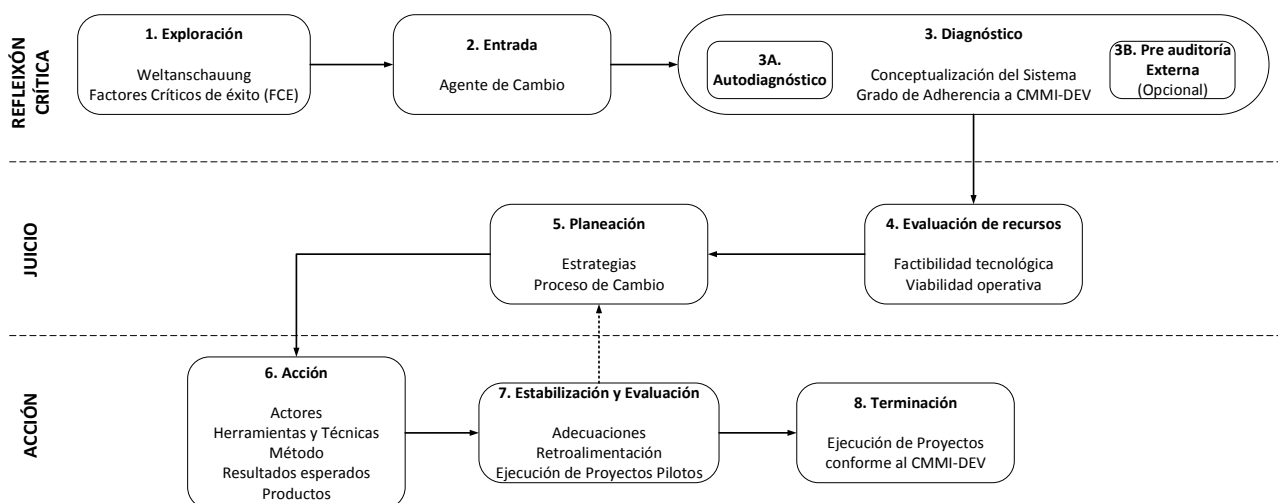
REFLEIXÓN CRÍTICA

1. Exploración

Weltanschauung
Factores Críticos de éxito (FCE)

2. Entrada

Agente de Cambio

3. Diagnóstico

3A. Autodiagnóstico

Conceptualización del Sistema
Grado de Adherencia a CMMI-DEV

3B. Pre auditoría Externa
(Opcional)

JUICIO

5. Planeación

Estrategias
Proceso de Cambio

4. Evaluación de recursos

Factibilidad tecnológica
Viabilidad operativa

ACCIÓN

6. Acción

Actores
Herramientas y Técnicas
Método
Resultados esperados
Productos

7. Estabilización y Evaluación

Adecuaciones
Retroalimentación
Ejecución de Proyectos Pilotos

8. Terminación

Ejecución de Proyectos conforme al CMMI-DEV